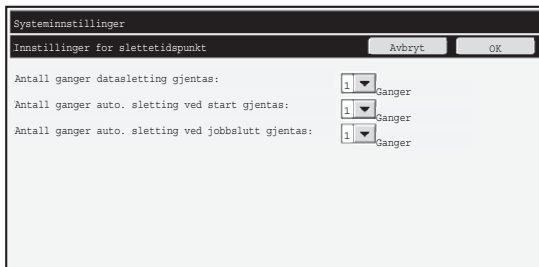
Systeminnstillinger

Innstillinger for slettetidspunkt

Avbryt

OK

Antall ganger datasletting gjentas: 1 Ganger

Antall ganger auto. sletting ved start gjentas: 1 Ganger

Antall ganger auto. sletting ved jobbslutt gjentas: 1 Ganger